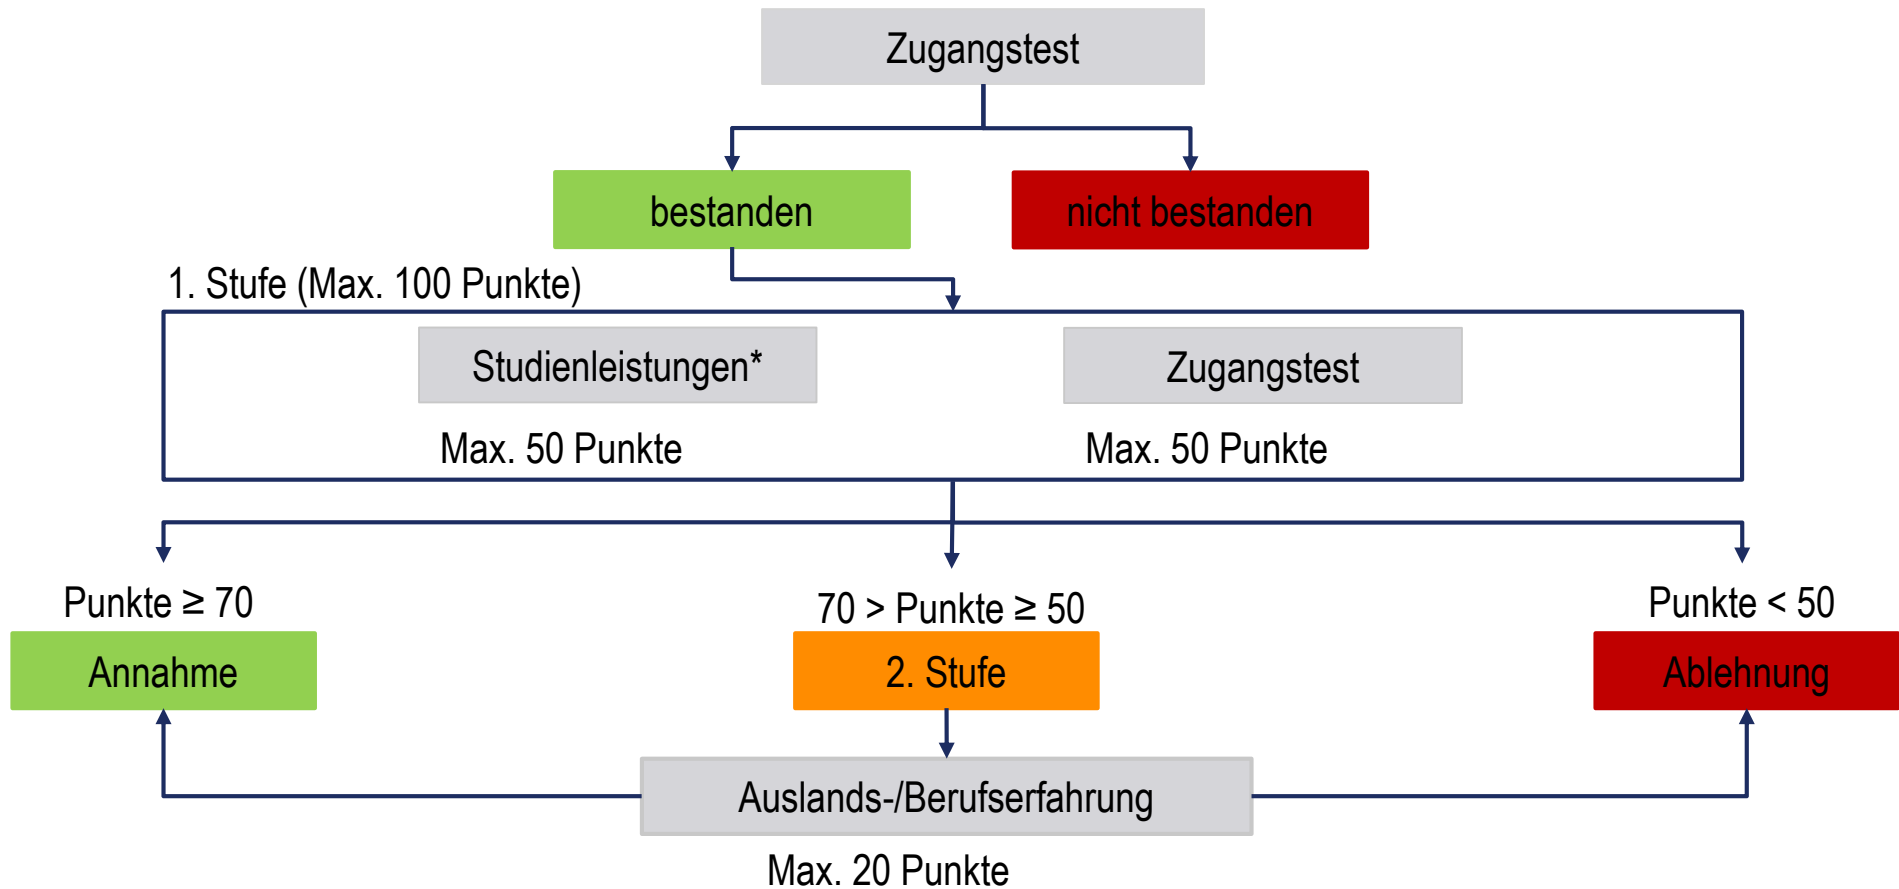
Zugangstest

bestanden

nicht bestanden

1. Stufe (Max. 100 Punkte)

Studienleistungen*

Zugangstest

Max. 50 Punkte

Max. 50 Punkte

Punkte $\geq$ 70

Annahme

70 > Punkte $\geq$ 50

2. Stufe

Punkte < 50

Ablehnung

Auslands-/Berufserfahrung

Max. 20 Punkte